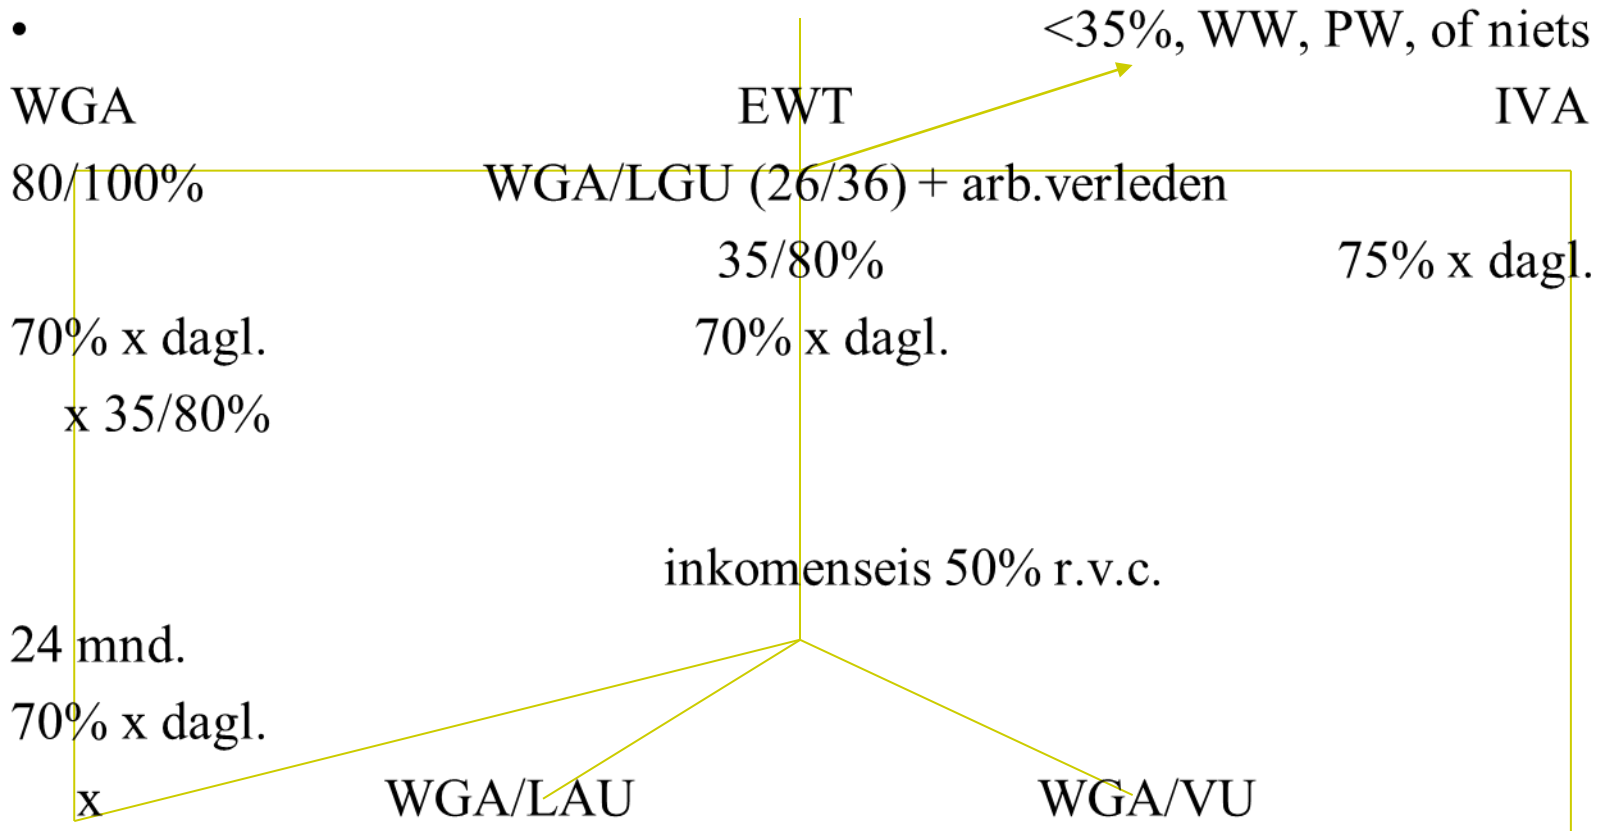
•

<35%, WW, PW, of niets

WGA

EWT

IVA

80/100%

WGA/LGU (26/36) + arb.verleden

35/80%

75% x dagl.

70% x dagl.

70% x dagl.

x 35/80%

inkomenseis 50% r.v.c.

24 mnd.

70% x dagl.

x

WGA/LAU

WGA/VU